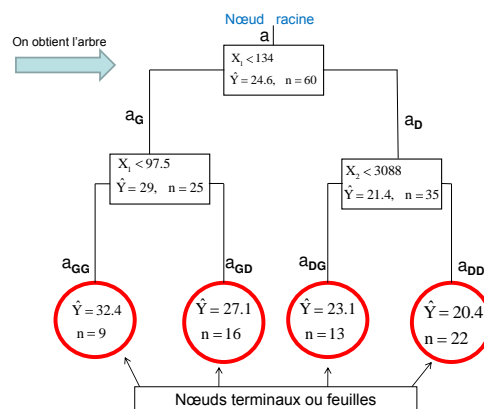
Nœud racine

On obtient l'arbre

a

$X_1 < 134$
$\hat{Y} = 24.6, \quad n = 60$

$a_G$

$a_D$

$X_1 < 97.5$
$\hat{Y} = 29, \quad n = 25$

$X_2 < 3088$
$\hat{Y} = 21.4, \quad n = 35$

$a_{GG}$

$a_{GD}$

$a_{DG}$

$a_{DD}$

$\hat{Y} = 32.4$
$n = 9$

$\hat{Y} = 27.1$
$n = 16$

$\hat{Y} = 23.1$
$n = 13$

$\hat{Y} = 20.4$
$n = 22$

Nœuds terminaux ou feuilles